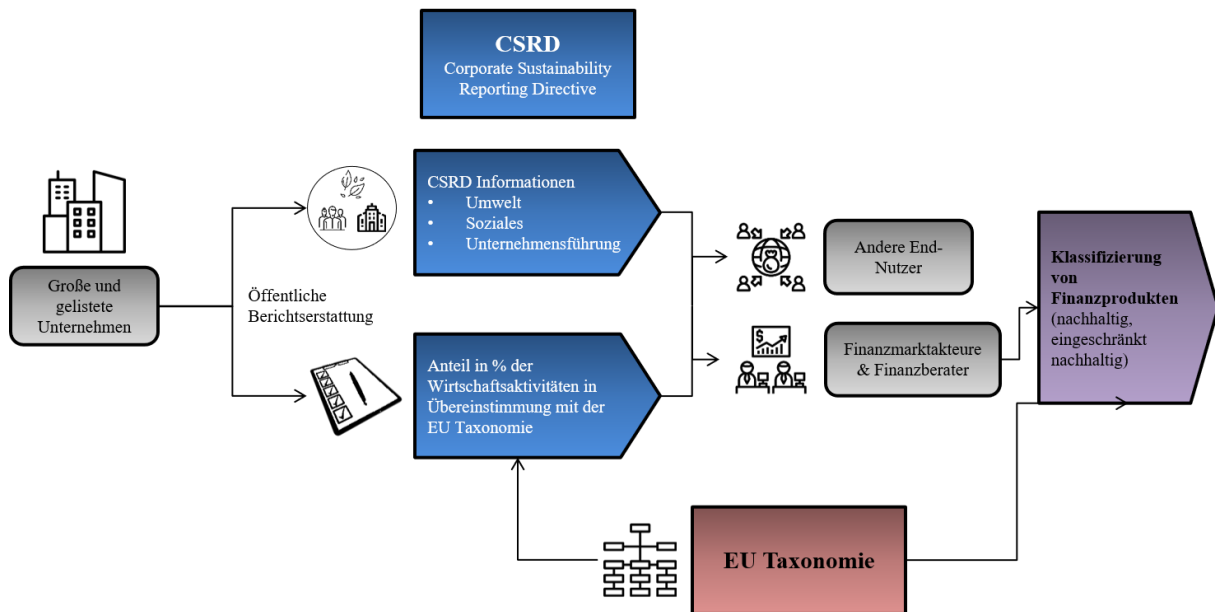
CSRD
Corporate Sustainability Reporting Directive

Große und gelistete Unternehmen

Öffentliche Berichtserstattung

CSRD Informationen
• Umwelt
• Soziales
• Unternehmensführung

Anteil in % der Wirtschaftsaktivitäten in Übereinstimmung mit der EU Taxonomie

Andere End-Nutzer

Finanzmarktakteure & Finanzberater

Klassifizierung von Finanzprodukten (nachhaltig, eingeschränkt nachhaltig)

EU Taxonomie